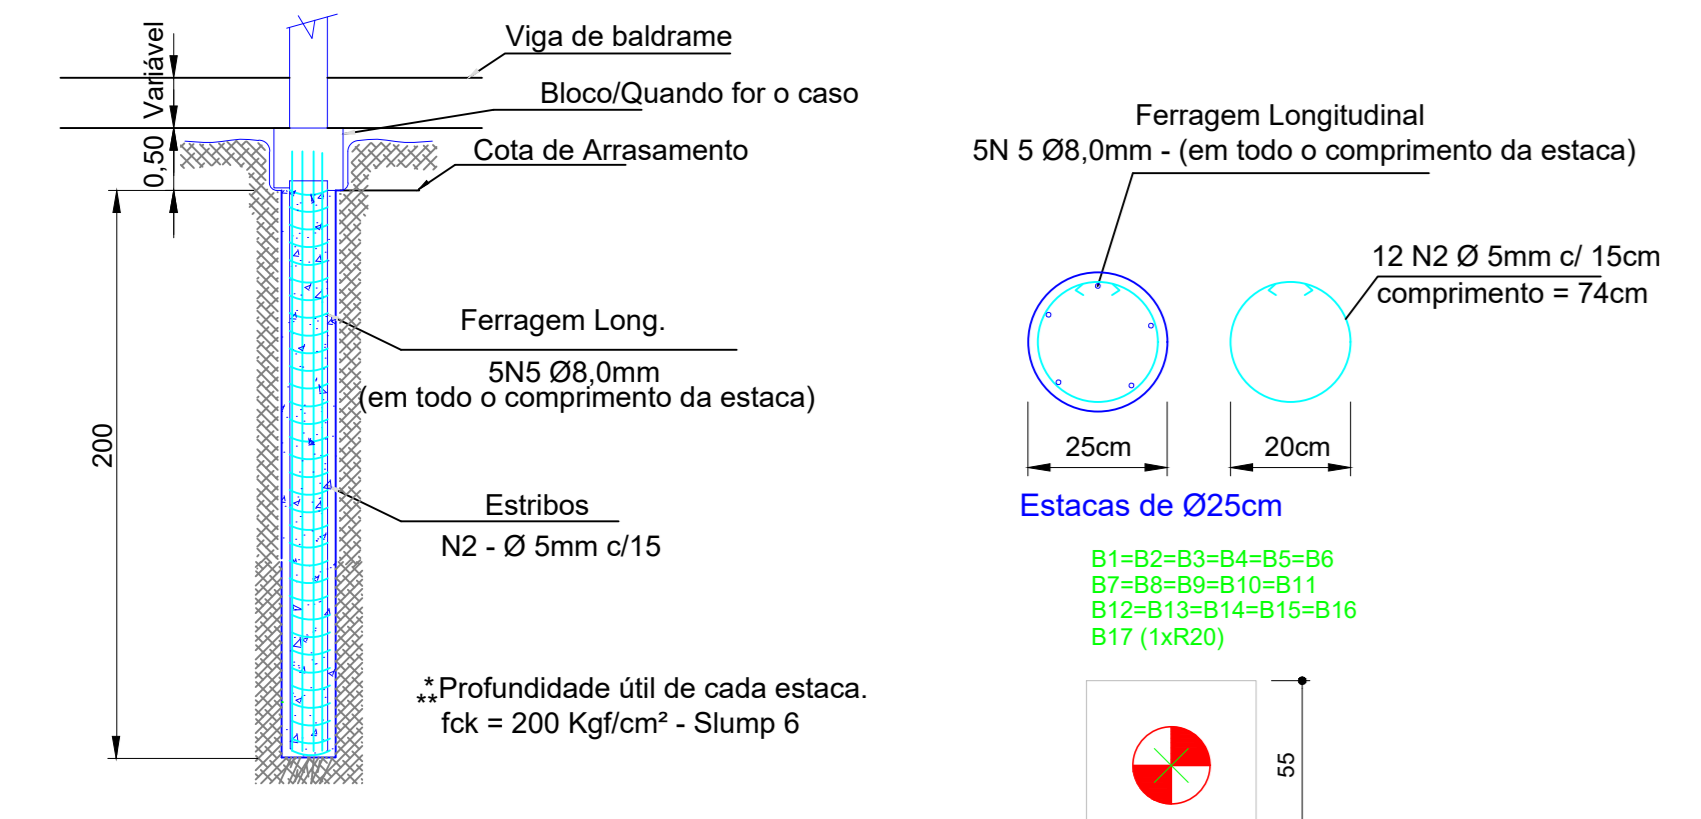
Variável

0,50

200

Viga de baldrame

Bloco/Quando for o caso

Cota de Arrasamento

Ferragem Long.

5N5 Ø8,0mm
(em todo o comprimento da estaca)

Estribos

N2 - Ø 5mm c/15

*Profundidade útil de cada estaca.
**fck = 200 Kgf/cm² - Slump 6

Ferragem Longitudinal
5N 5 Ø8,0mm - (em todo o comprimento da estaca)

12 N2 Ø 5mm c/ 15cm
comprimento = 74cm

25cm

20cm

Estacas de Ø25cm

B1=B2=B3=B4=B5=B6
B7=B8=B9=B10=B11
B12=B13=B14=B15=B16
B17 (1xR20)

55